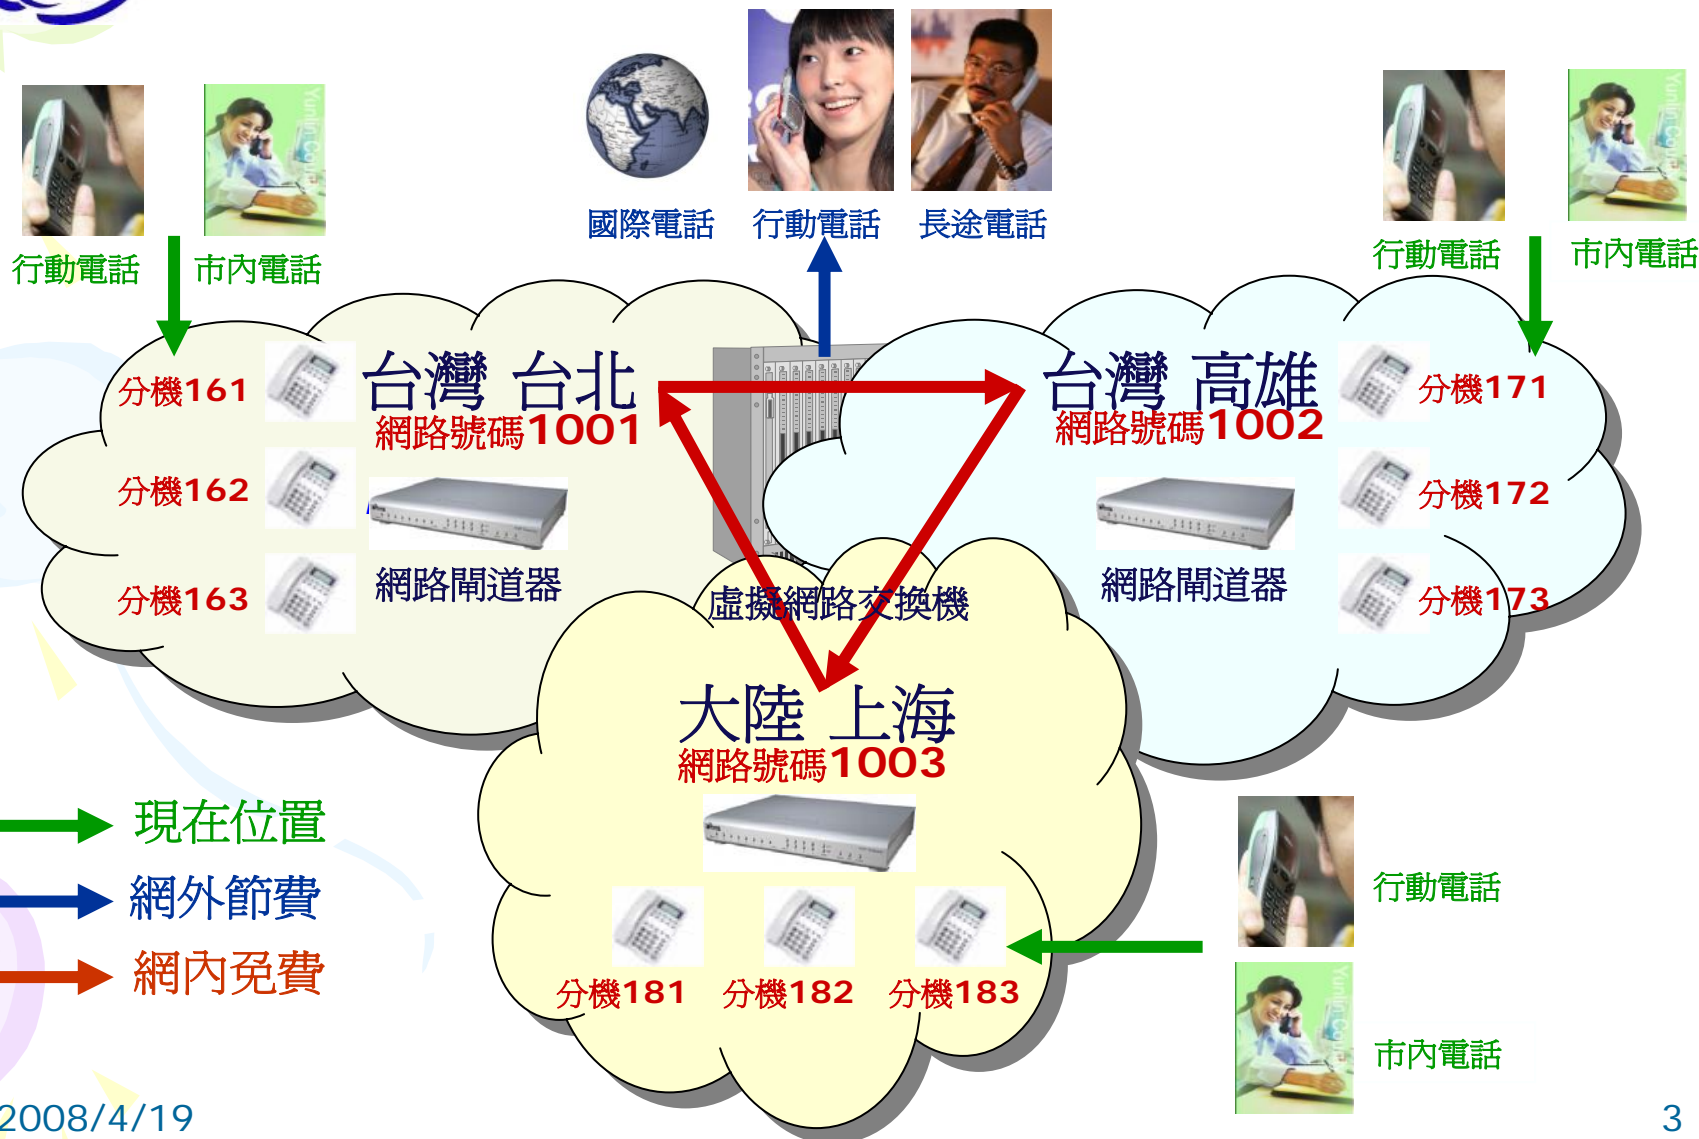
國際電話 行動電話 長途電話

行動電話 市內電話

行動電話 市內電話

台灣 台北
網路號碼1001

分機161
分機162
分機163

網路閘道器

台灣 高雄
網路號碼1002

分機171
分機172
分機173

網路閘道器

虛擬網路交換機

大陸 上海
網路號碼1003

分機181 分機182 分機183

行動電話

市內電話

現在位置
網外節費
網內免費

2008/4/19

3